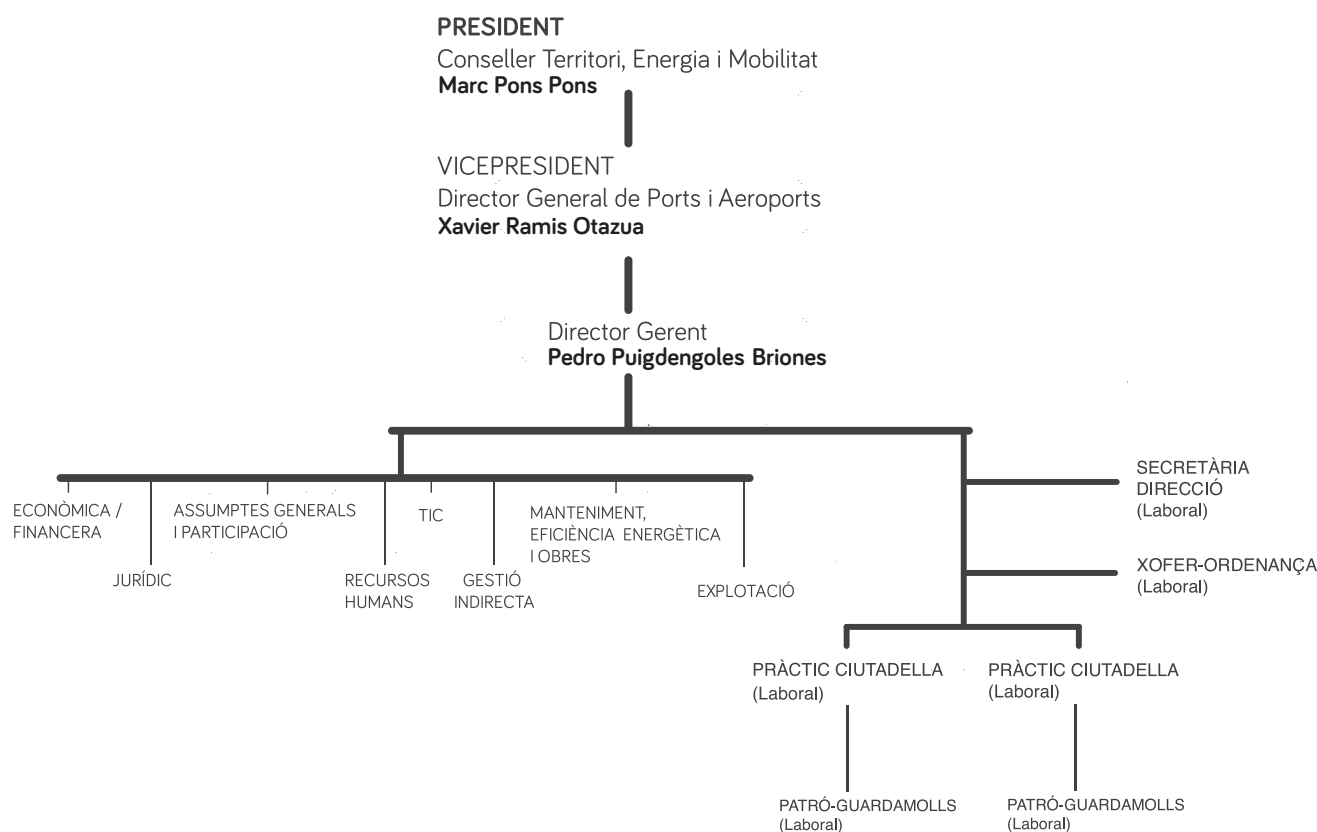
PRESIDENT
Conseller Territori, Energia i Mobilitat
Marc Pons Pons

VICEPRESIDENT
Director General de Ports i Aeroports
Xavier Ramis Otazua

Director Gerent
Pedro Puigdengoles Briones

ECONÒMICA / FINANCERA

JURÍDIC

ASSUMPTES GENERALS I PARTICIPACIÓ

RECURSOS HUMANS

TIC

GESTIÓ INDIRECTA

MANTENIMENT, EFICIÈNCIA ENERGÈTICA I OBRES

EXPLOTACIÓ

SECRETÀRIA DIRECCIÓ (Laboral)

XOFER-ORDENANÇA (Laboral)

PRÀCTIC CIUTADELLA (Laboral)

PRÀCTIC CIUTADELLA (Laboral)

PATRÓ-GUARDAMOLLS (Laboral)

PATRÓ-GUARDAMOLLS (Laboral)